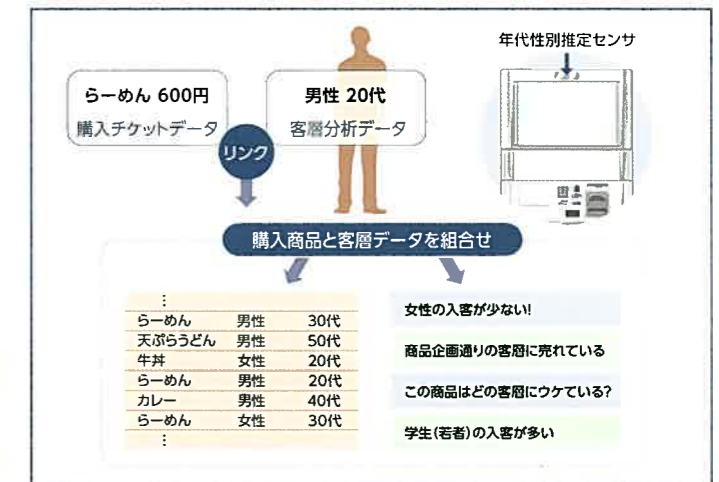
年代性別推定センサ

らーめん 600円
購入チケットデータ

男性 20代
客層分析データ

リンク

購入商品と客層データを組合せ

⋮

| らーめん | 男性 | 30代 |
|---|---|---|
| 天ぷらうどん | 男性 | 50代 |
| 牛丼 | 女性 | 20代 |
| らーめん | 男性 | 20代 |
| カレー | 男性 | 40代 |
| らーめん | 女性 | 30代 |

⋮

女性の入客が少ない!

商品企画通りの客層に売れている

この商品はどの客層にウケている?

学生(若者)の入客が多い